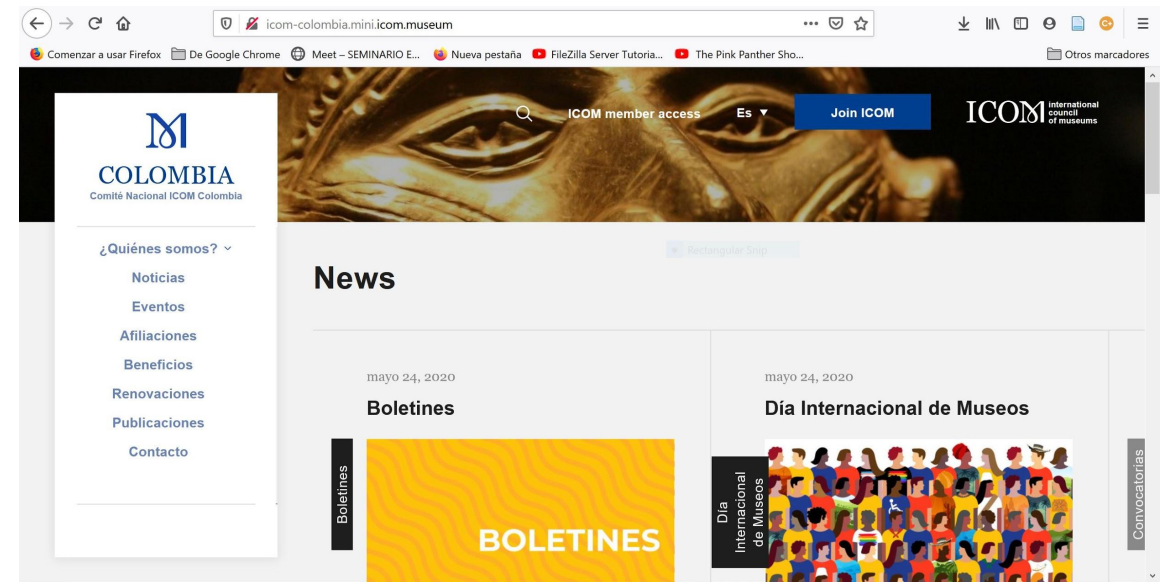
icom-colombia.mini.icom.museum

Comenzar a usar Firefox  De Google Chrome  Meet – SEMINARIO E...  Nueva pestaña  FileZilla Server Tutoria...  The Pink Panther Sho...  Otros marcadores

COLOMBIA
Comité Nacional ICOM Colombia

ICOM member access  Es ▼  Join ICOM  ICOM international council of museums

¿Quiénes somos?
Noticias
Eventos
Afiliaciones
Beneficios
Renovaciones
Publicaciones
Contacto

Rectangular Snip

News

mayo 24, 2020
Boletines
Boletines
BOLETINES

mayo 24, 2020
Día Internacional de Museos
Día Internacional de Museos

Convocatorias